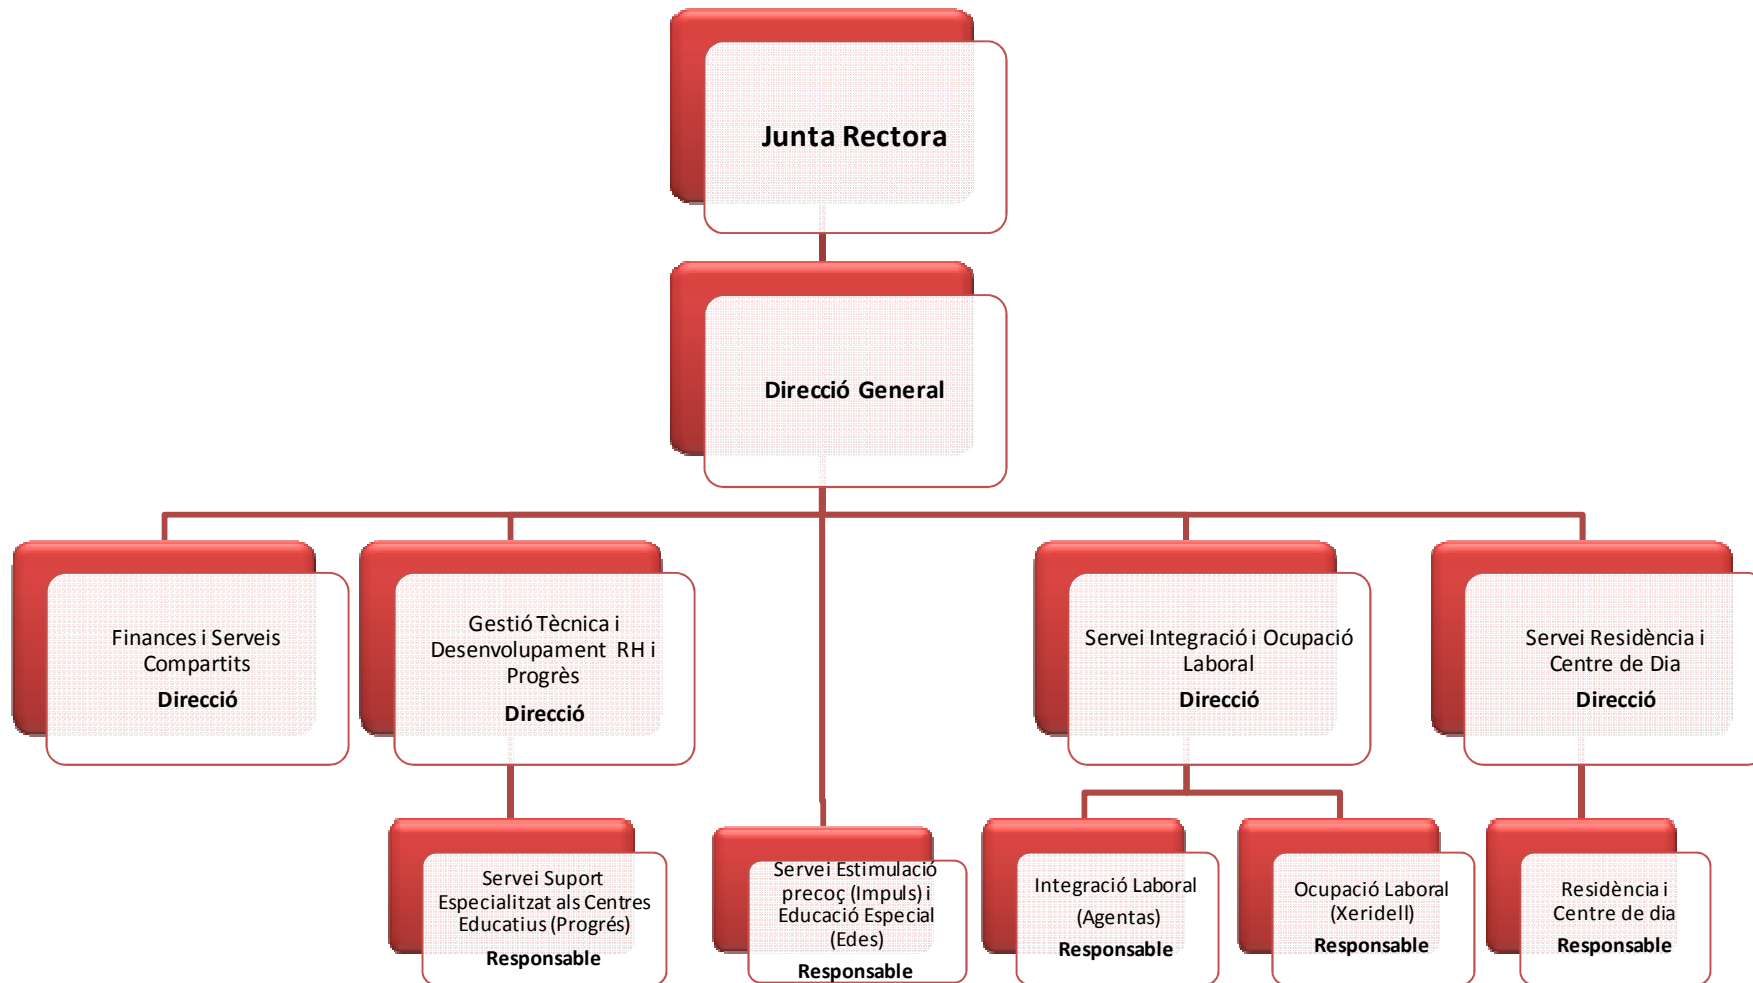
Junta Rectora

Direcció General

Finances i Serveis Compartits
Direcció

Gestió Tècnica i Desenvolupament RH i Progrès
Direcció

Servei Integració i Ocupació Laboral
Direcció

Servei Residència i Centre de Dia
Direcció

Servei Suport Especialitzat als Centres Educatius (Progrés)
Responsable

Servei Estimulació precoç (Impuls) i Educació Especial (Edes)
Responsable

Integració Laboral (Agentas)
Responsable

Ocupació Laboral (Xeridell)
Responsable

Residència i Centre de dia
Responsable